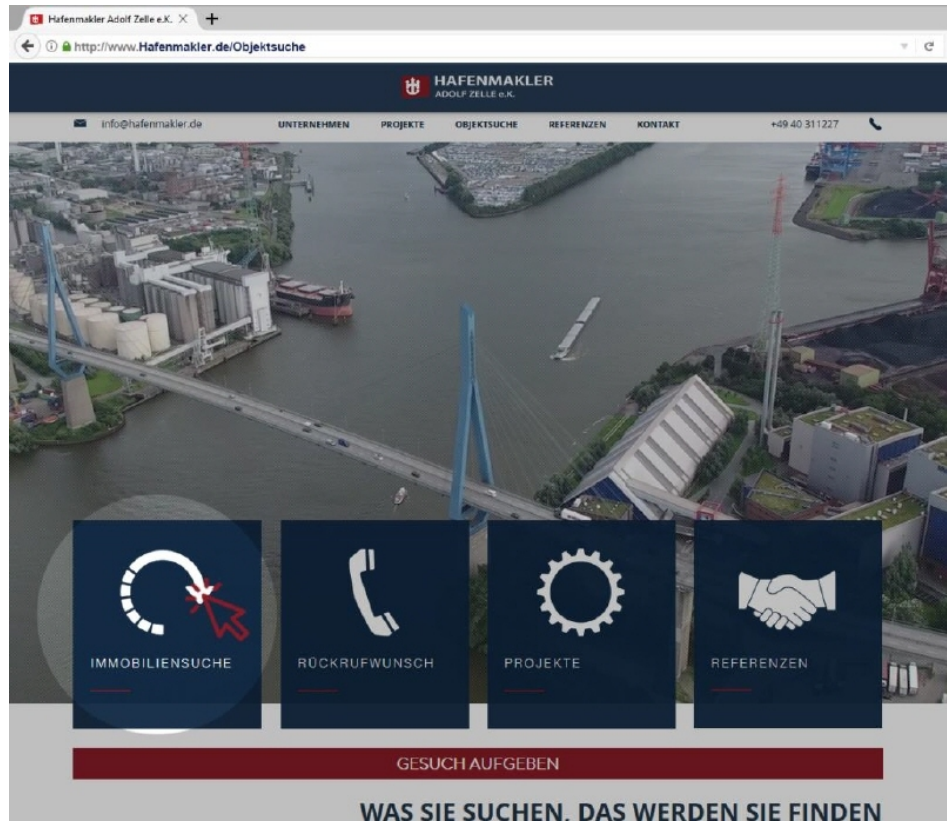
Hafenmakler Adolf Zelle e.K. ×
+
http://www.Hafenmakler.de/Objektsuche

HAFENMAKLER
ADOLF ZELLE e.K.

info@hafenmakler.de
UNTERNEHMEN
PROJEKTE
OBJEKTSUCHE
REFERENZEN
KONTAKT
+49 40 311227

IMMOBILIENSUCHE
RÜCKRUFWUNSCH
PROJEKTE
REFERENZEN

GESUCH AUFGEBEN

WAS SIE SUCHEN, DAS WERDEN SIE FINDEN